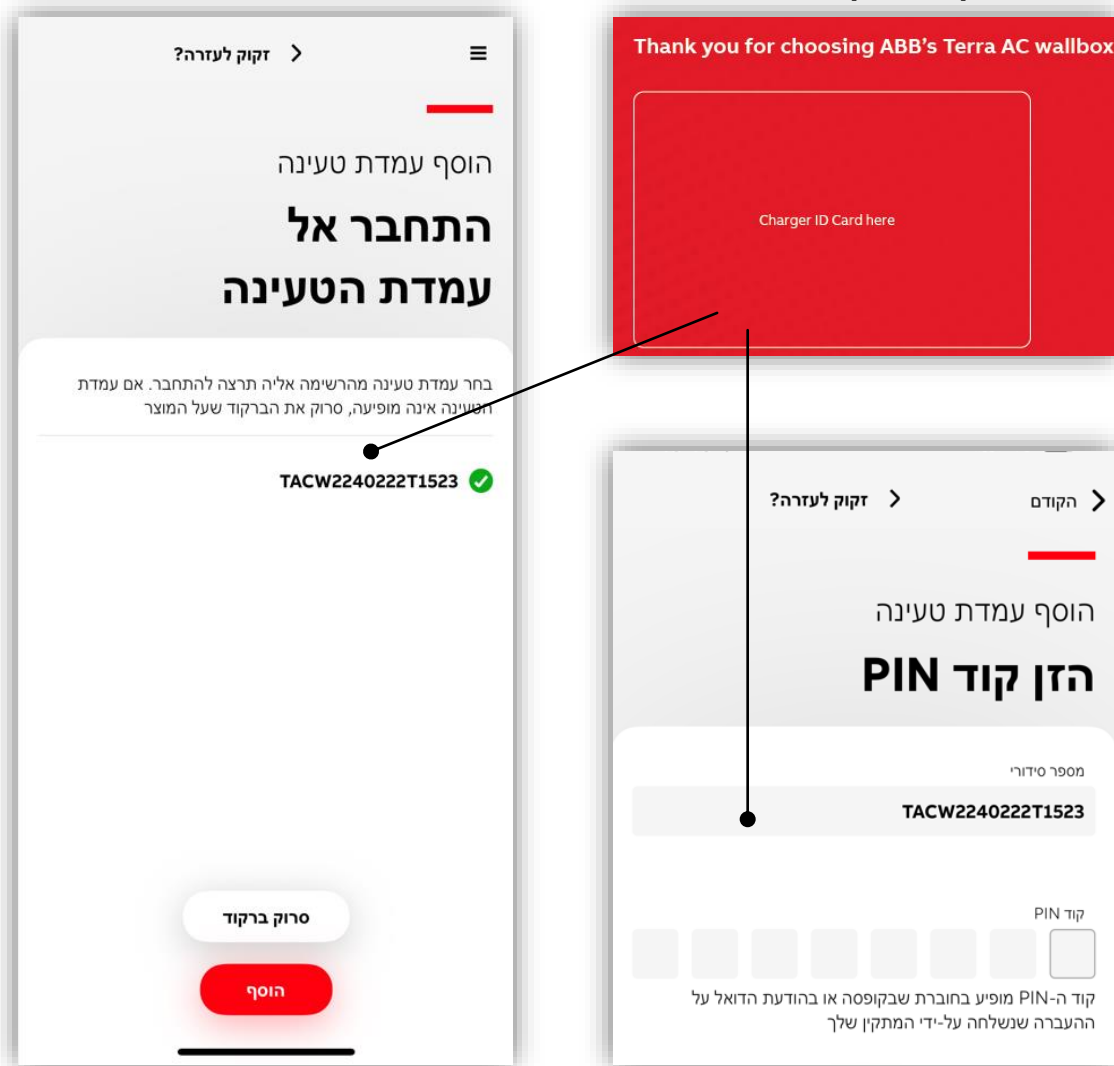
≡

זקוק לעזרה? >

הוסף עמדת טעינה

התחבר אל עמדת הטעינה

בחר עמדת טעינה מהרשימה אליה תרצה להתחבר. אם עמדת הטעינה אינה מופיעה, סרוק את הברקוד שעל המוצר

TACW2240222T1523

סרוק ברקוד

הוסף

Thank you for choosing ABB's Terra AC wallbox

Charger ID Card here

< הקודם

זקוק לעזרה? >

הוסף עמדת טעינה

הזן קוד PIN

מספר סידורי

TACW2240222T1523

קוד PIN

קוד ה-PIN מופיע בחוברת שבקופסה או בהודעת הדואל על ההעברה שנשלחה על-ידי המתקין שלך